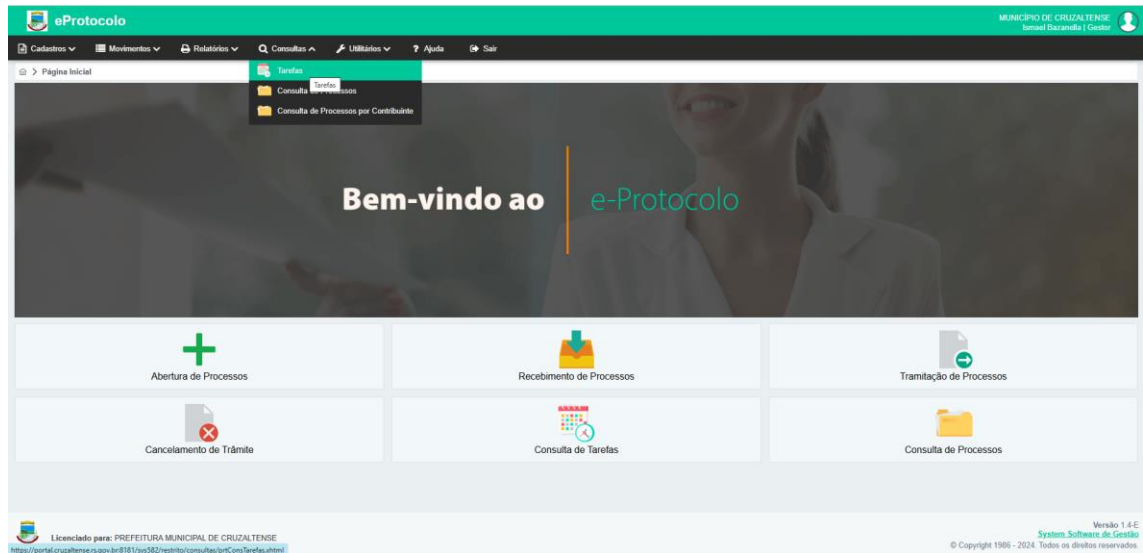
eProtocolo

MUNICÍPIO DE CRUZALTENSE
Ismael Bazanella | Gestor

Cadastros Movimentos Relatórios Consultas Utilitários ? Ajuda Sair

Página Inicial

Tarefas
Tarefas
Consulta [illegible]ssos
Consulta de Processos por Contribuinte

Bem-vindo ao e-Protocolo

Abertura de Processos

Recebimento de Processos

Tramitação de Processos

Cancelamento de Trâmite

Consulta de Tarefas

Consulta de Processos

Licenciado para: PREFEITURA MUNICIPAL DE CRUZALTENSE
https://portal.cruzaltense.rs.gov.br:8181/sys582/restrito/consultas/prtConsTarefas.xhtml

Versão 1.4-E
System Software de Gestão
© Copyright 1986 - 2024. Todos os direitos reservados